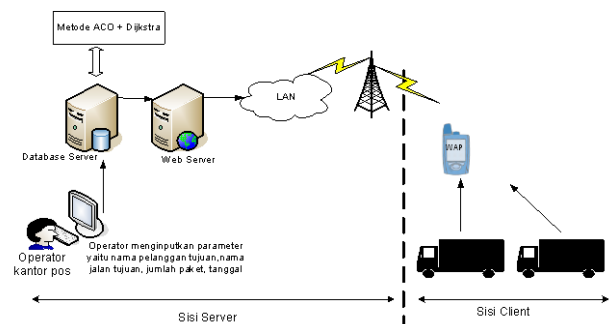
Metode ACO + Dijkstra

Database Server

Web Server

LAN

WAP

Operator kantor pos

Operator menginputkan parameter yaitu nama pelanggan tujuan,nama jalan tujuan, jumlah paket, tanggal

Sisi Server

Sisi Client